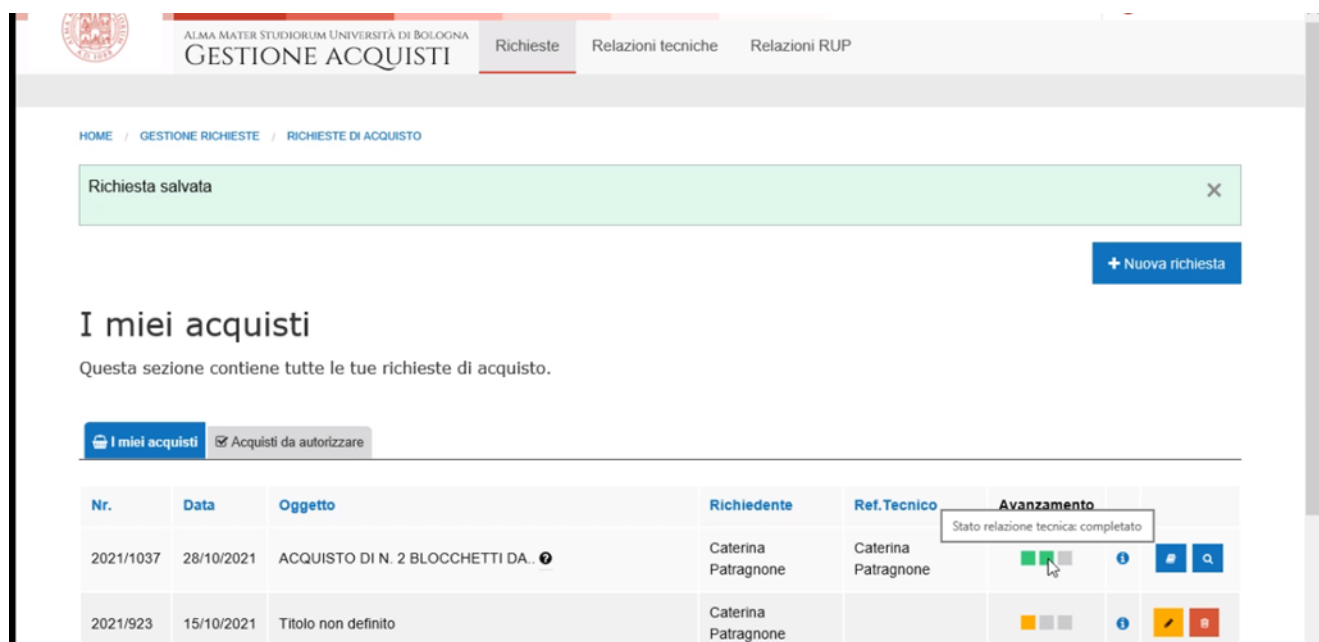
ALMA MATER STUDIORUM UNIVERSITÀ DI BOLOGNA
GESTIONE ACQUISTI

Richieste Relazioni tecniche Relazioni RUP

HOME / GESTIONE RICHIESTE / RICHIESTE DI ACQUISTO

Richiesta salvata ×

+ Nuova richiesta

I miei acquisti

Questa sezione contiene tutte le tue richieste di acquisto.

I miei acquisti | Acquisti da autorizzare

| Nr. | Data | Oggetto | Richiedente | Ref.Tecnico | Avanzamento | | |
|---|---|---|---|---|---|---|---|
| 2021/1037 | 28/10/2021 | ACQUISTO DI N. 2 BLOCCHETTI DA.. | Caterina Patragnone | Caterina Patragnone | Stato relazione tecnica: completato | | |
| 2021/923 | 15/10/2021 | Titolo non definito | Caterina Patragnone | | | | |